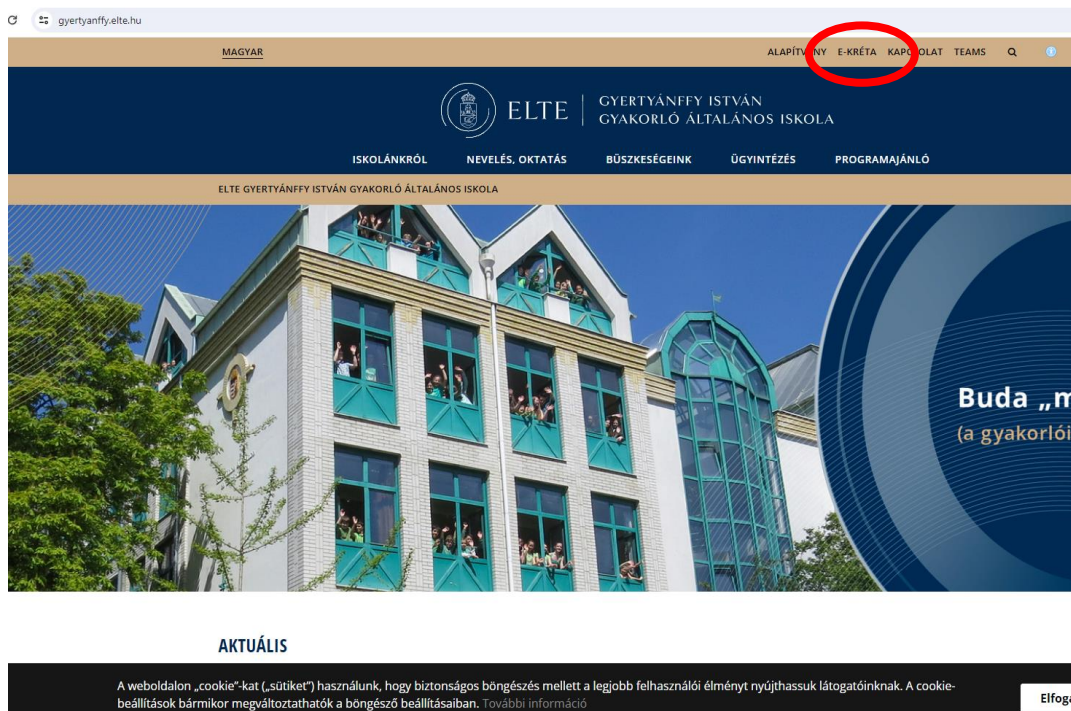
gyertyanffy.elte.hu

MAGYAR

ALAPÍTVÁNY E-KRÉTA KAPCSOLAT TEAMS

ELTE | GYERTYÁNFFY ISTVÁN GYAKORLÓ ÁLTALÁNOS ISKOLA

ISKOLÁNKRÓL NEVELÉS, OKTATÁS BÜSZKESÉGEINK ÜGYINTÉZÉS PROGRAMAJÁNLÓ

ELTE GYERTYÁNFFY ISTVÁN GYAKORLÓ ÁLTALÁNOS ISKOLA

Buda „m

(a gyakorlói

AKTUÁLIS

A weboldalon „cookie"-kat („sütiket") használunk, hogy biztonságos böngészés mellett a legjobb felhasználói élményt nyújthassuk látogatóinknak. A cookie-beállítások bármikor megváltoztathatók a böngésző beállításaiban. További információ

Elfoga